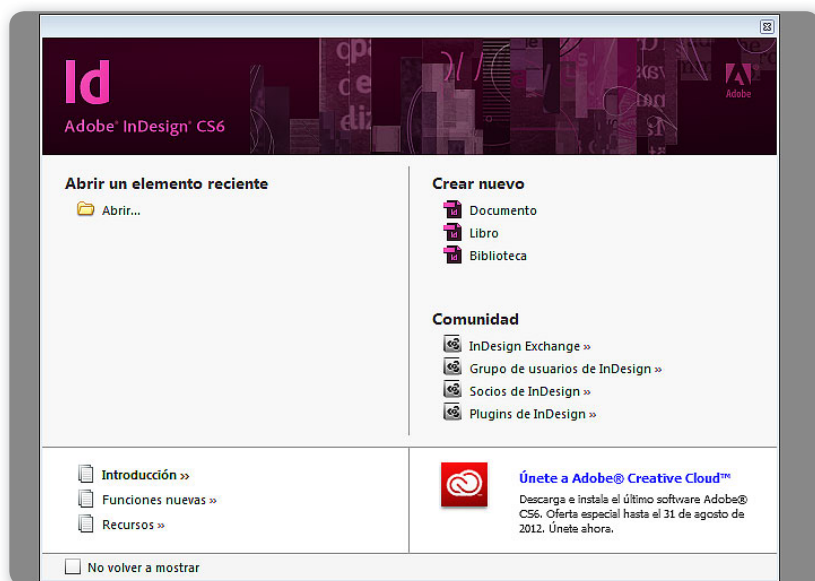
Id
Adobe® InDesign® CS6

Adobe

Abrir un elemento reciente
Abrir...

Crear nuevo
Documento
Libro
Biblioteca

Comunidad
InDesign Exchange »
Grupo de usuarios de InDesign »
Socios de InDesign »
Plugins de InDesign »

Introducción »
Funciones nuevas »
Recursos »

Únete a Adobe® Creative Cloud™
Descarga e instala el último software Adobe® CS6. Oferta especial hasta el 31 de agosto de 2012. Únete ahora.

No volver a mostrar